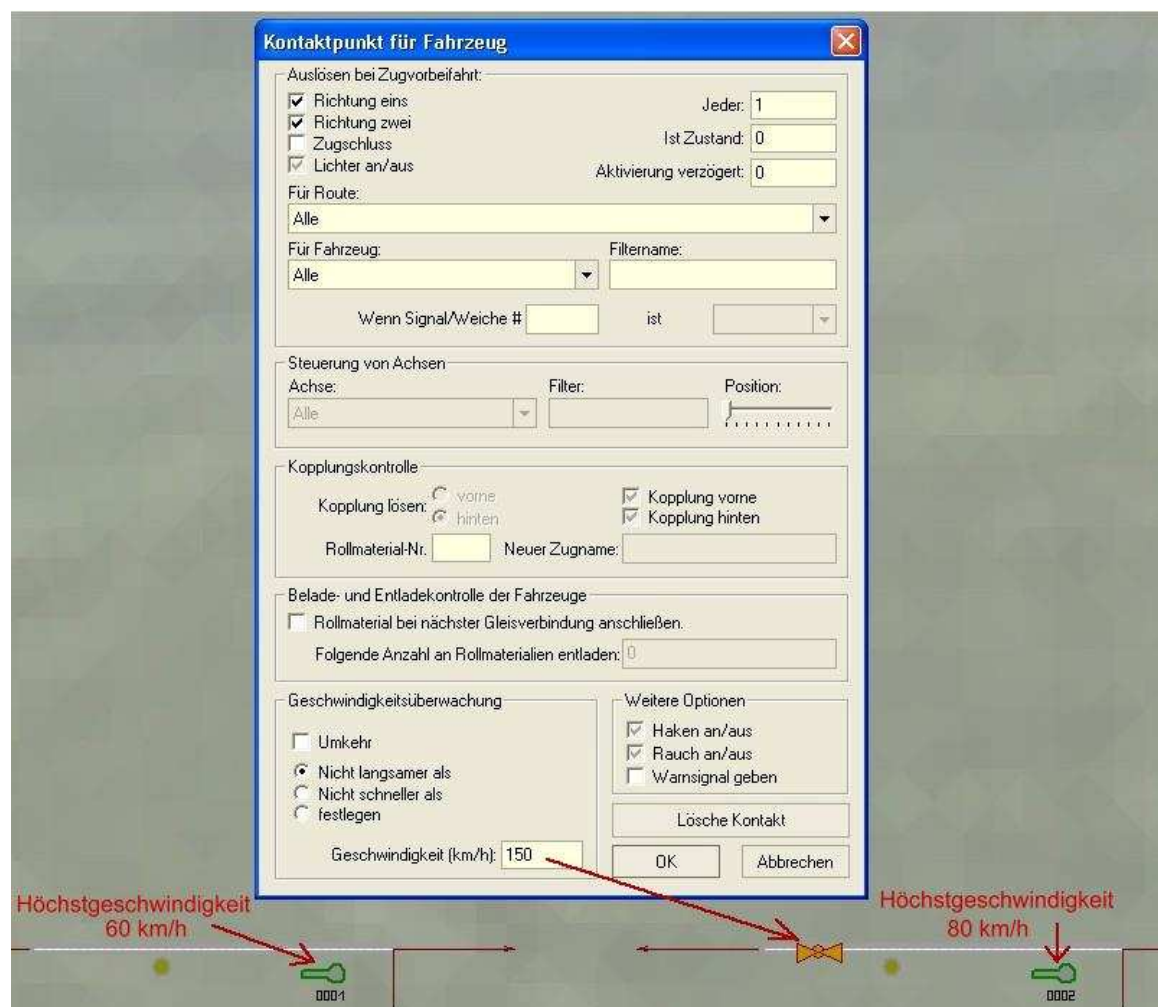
Kontaktpunkt für Fahrzeug

Auslösen bei Zugvorbeifahrt:
Richtung eins
Richtung zwei
Zugschluss
Lichter an/aus
Jeder: 1
Ist Zustand: 0
Aktivierung verzögert: 0
Für Route:
Alle
Für Fahrzeug:
Alle
Filtername:
Wenn Signal/Weiche #
ist

Steuerung von Achsen
Achse:
Alle
Filter:
Position:

Kopplungskontrolle
Kopplung lösen:
vorne
hinten
Kopplung vorne
Kopplung hinten
Rollmaterial-Nr.
Neuer Zugname:

Belade- und Entladekontrolle der Fahrzeuge
Rollmaterial bei nächster Gleisverbindung anschließen.
Folgende Anzahl an Rollmaterialien entladen: 0

Geschwindigkeitsüberwachung
Umkehr
Nicht langsamer als
Nicht schneller als
festlegen
Geschwindigkeit (km/h): 150

Weitere Optionen
Haken an/aus
Rauch an/aus
Warnsignal geben
Lösche Kontakt
OK
Abbrechen

Höchstgeschwindigkeit 60 km/h
Höchstgeschwindigkeit 80 km/h
0001
0002